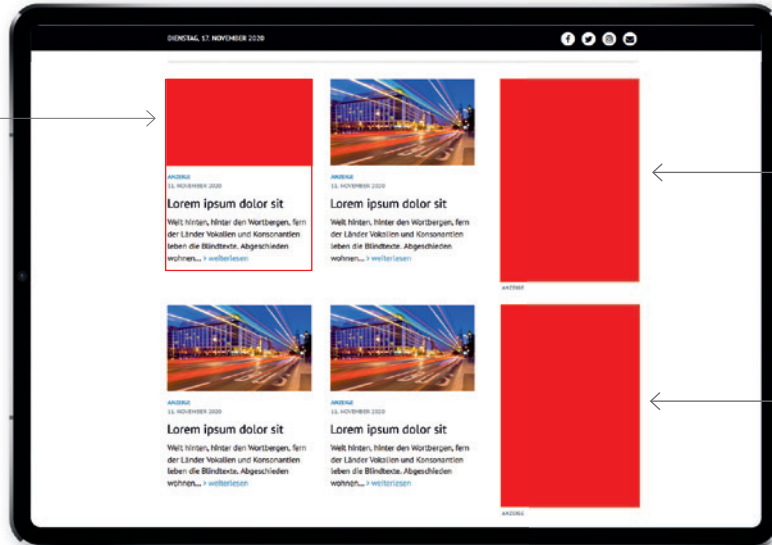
DIENSTAG, 17. NOVEMBER 2020

ANZEIGE
11. NOVEMBER 2020
Lorem ipsum dolor sit
Weit hinten, hinter den Wortbergen, fern der Länder Vokalien und Konsonantien leben die Blindtexte. Abgeschieden wohnen... > weiterlesen

ANZEIGE
11. NOVEMBER 2020
Lorem ipsum dolor sit
Weit hinten, hinter den Wortbergen, fern der Länder Vokalien und Konsonantien leben die Blindtexte. Abgeschieden wohnen... > weiterlesen

ANZEIGE

ANZEIGE
11. NOVEMBER 2020
Lorem ipsum dolor sit
Weit hinten, hinter den Wortbergen, fern der Länder Vokalien und Konsonantien leben die Blindtexte. Abgeschieden wohnen... > weiterlesen

ANZEIGE
11. NOVEMBER 2020
Lorem ipsum dolor sit
Weit hinten, hinter den Wortbergen, fern der Länder Vokalien und Konsonantien leben die Blindtexte. Abgeschieden wohnen... > weiterlesen

ANZEIGE